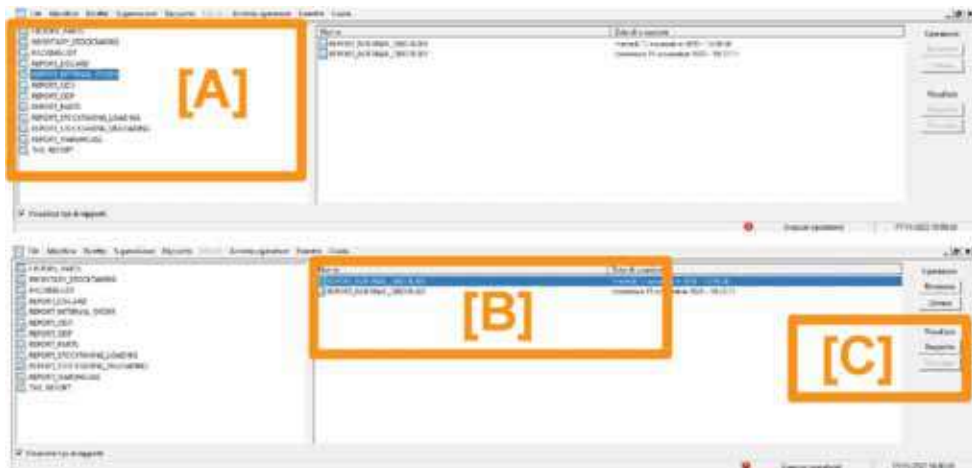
File Allarmi Scatta Supervisione Racconta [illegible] Archivio operazioni Esporta Lingua

[A]

Nome | Data di creazione

REPORT_INTERNAL_ORDER

Visualizza tipi di rapporto

File Allarmi Scatta Supervisione Racconta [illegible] Archivio operazioni Esporta Lingua

REPORT_INTERNAL_ORDER

[B]

[C]

Visualizza tipi di rapporto